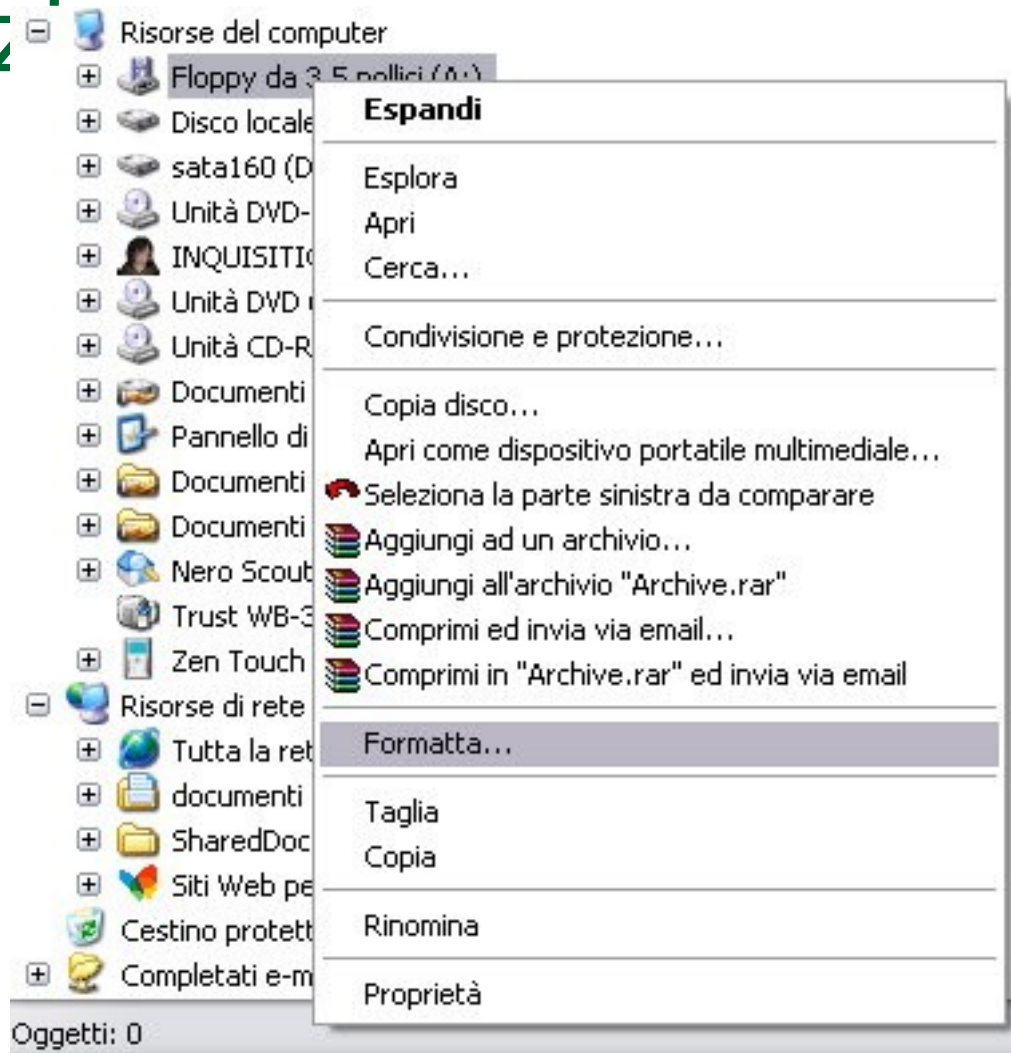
2

Risorse del computer
Floppy da 3,5 pollici (A:)
Disco locale
sata160 (D
Unità DVD-
INQUISITI
Unità DVD
Unità CD-R
Documenti
Pannello di
Documenti
Documenti
Nero Scout
Trust WB-3
Zen Touch
Risorse di rete
Tutta la ret
documenti
SharedDoc
Siti Web pe
Cestino protett
Completati e-m

Espandi
Esplora
Apri
Cerca...
Condivisione e protezione...
Copia disco...
Apri come dispositivo portatile multimediale...
Seleziona la parte sinistra da comparare
Aggiungi ad un archivio...
Aggiungi all'archivio "Archive.rar"
Comprimi ed invia via email...
Comprimi in "Archive.rar" ed invia via email
Formatta...
Taglia
Copia
Rinomina
Proprietà

Oggetti: 0